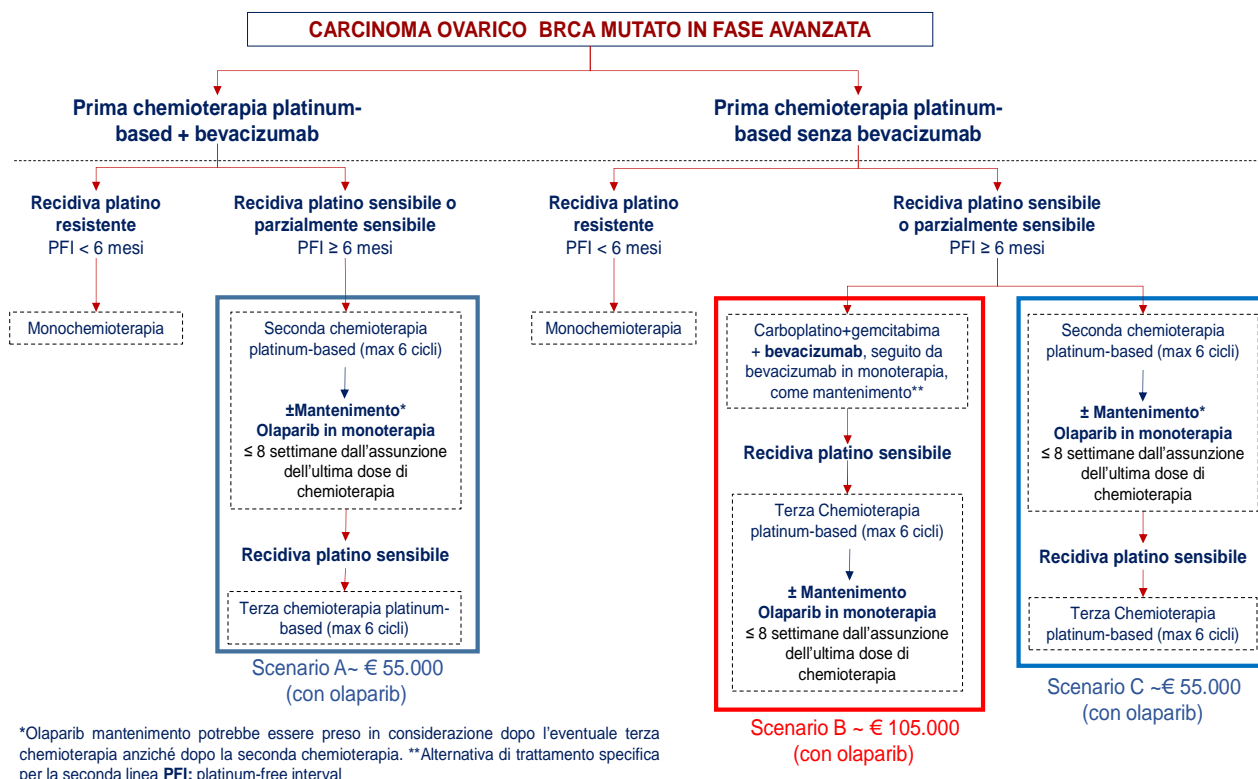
CARCINOMA OVARICO BRCA MUTATO IN FASE AVANZATA

Prima chemioterapia platinum-based + bevacizumab

Prima chemioterapia platinum-based senza bevacizumab

Recidiva platino resistente
PFI < 6 mesi

Monochemioterapia

Recidiva platino sensibile o parzialmente sensibile
PFI ≥ 6 mesi

Seconda chemioterapia platinum-based (max 6 cicli)

±Mantenimento*
Olaparib in monoterapia
≤ 8 settimane dall'assunzione dell'ultima dose di chemioterapia

Recidiva platino sensibile

Terza chemioterapia platinum-based (max 6 cicli)

Scenario A~ € 55.000
(con olaparib)

Recidiva platino resistente
PFI < 6 mesi

Monochemioterapia

Recidiva platino sensibile o parzialmente sensibile
PFI ≥ 6 mesi

Carboplatino+gemcitabima + bevacizumab, seguito da bevacizumab in monoterapia, come mantenimento**

Recidiva platino sensibile

Terza Chemioterapia platinum-based (max 6 cicli)

± Mantenimento
Olaparib in monoterapia
≤ 8 settimane dall'assunzione dell'ultima dose di chemioterapia

Scenario B ~ € 105.000
(con olaparib)

Seconda chemioterapia platinum-based (max 6 cicli)

± Mantenimento*
Olaparib in monoterapia
≤ 8 settimane dall'assunzione dell'ultima dose di chemioterapia

Recidiva platino sensibile

Terza Chemioterapia platinum-based (max 6 cicli)

Scenario C ~€ 55.000
(con olaparib)

*Olaparib mantenimento potrebbe essere preso in considerazione dopo l'eventuale terza chemioterapia anziché dopo la seconda chemioterapia. **Alternativa di trattamento specifica per la seconda linea PFI: platinum-free interval